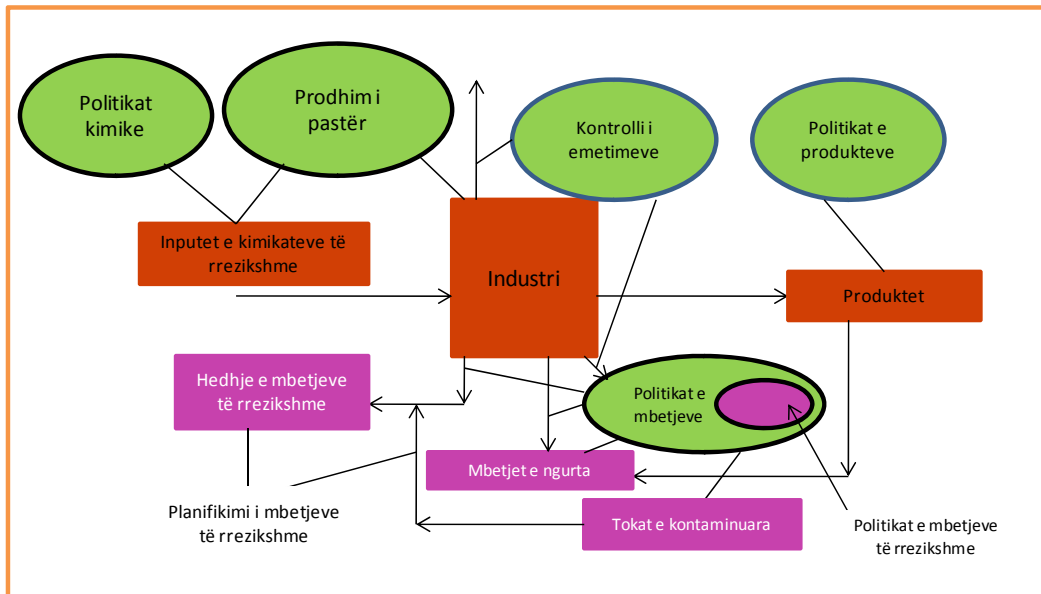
Politikat kimike

Prodhim i pastër

Kontrolli i emetimeve

Politikat e produkteve

Inputet e kimikateve të rrezikshme

Industri

Produktet

Hedhje e mbetjeve të rrezikshme

Politikat e mbetjeve

Mbetjet e ngurta

Planifikimi i mbetjeve të rrezikshme

Tokat e kontaminuara

Politikat e mbetjeve të rrezikshme